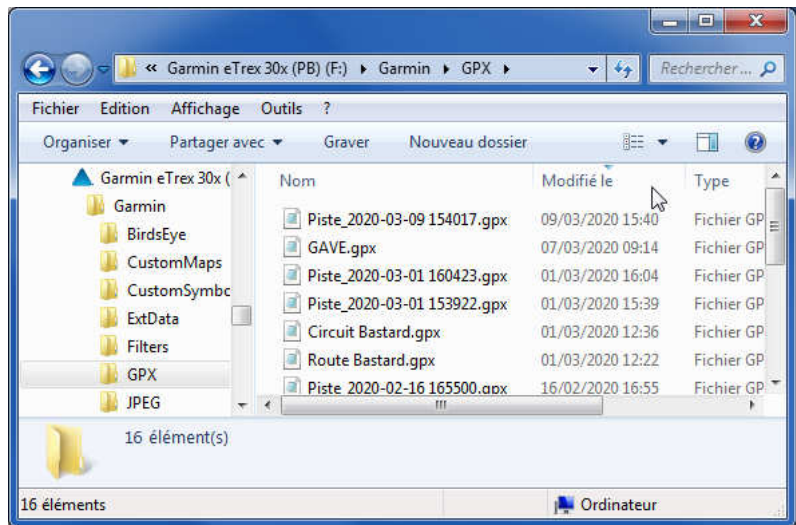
« Garmin eTrex 30x (PB) (F:) ▸ Garmin ▸ GPX ▸

Rechercher ...

Fichier Edition Affichage Outils ?

Organiser ▾ Partager avec ▾ Graver Nouveau dossier

Garmin eTrex 30x (
Garmin
BirdsEye
CustomMaps
CustomSymbo
ExtData
Filters
GPX
JPEG

| Nom | Modifié le | Type |
|---|---|---|
| Piste_2020-03-09 154017.gpx | 09/03/2020 15:40 | Fichier GP |
| GAVE.gpx | 07/03/2020 09:14 | Fichier GP |
| Piste_2020-03-01 160423.gpx | 01/03/2020 16:04 | Fichier GP |
| Piste_2020-03-01 153922.gpx | 01/03/2020 15:39 | Fichier GP |
| Circuit Bastard.gpx | 01/03/2020 12:36 | Fichier GP |
| Route Bastard.gpx | 01/03/2020 12:22 | Fichier GP |
| Piste_2020-02-16 165500.gpx | 16/02/2020 16:55 | Fichier GP |

16 élément(s)

16 éléments

Ordinateur